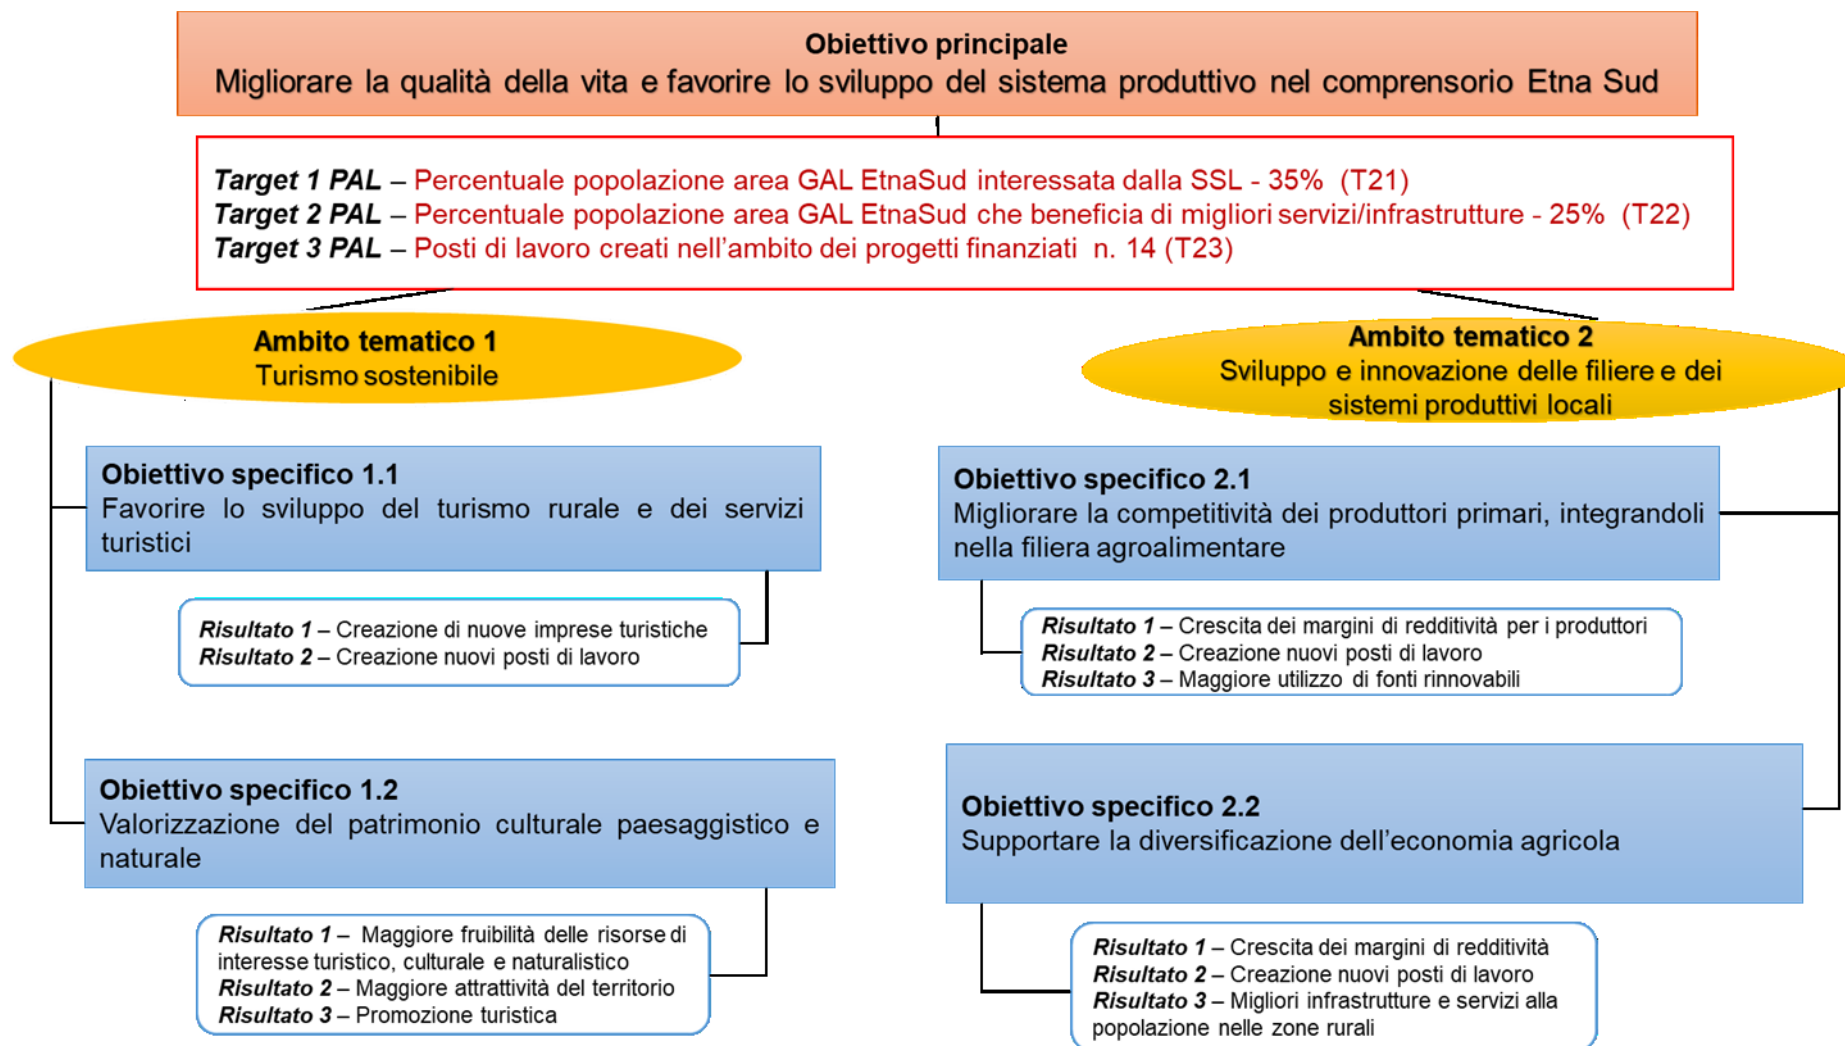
**Obiettivo principale**
Migliorare la qualità della vita e favorire lo sviluppo del sistema produttivo nel comprensorio Etna Sud

***Target 1 PAL*** – Percentuale popolazione area GAL EtnaSud interessata dalla SSL - 35% (T21)
***Target 2 PAL*** – Percentuale popolazione area GAL EtnaSud che beneficia di migliori servizi/infrastrutture - 25% (T22)
***Target 3 PAL*** – Posti di lavoro creati nell'ambito dei progetti finanziati n. 14 (T23)

**Ambito tematico 1**
Turismo sostenibile

**Ambito tematico 2**
Sviluppo e innovazione delle filiere e dei sistemi produttivi locali

**Obiettivo specifico 1.1**
Favorire lo sviluppo del turismo rurale e dei servizi turistici

***Risultato 1*** – Creazione di nuove imprese turistiche
***Risultato 2*** – Creazione nuovi posti di lavoro

**Obiettivo specifico 1.2**
Valorizzazione del patrimonio culturale paesaggistico e naturale

***Risultato 1*** – Maggiore fruibilità delle risorse di interesse turistico, culturale e naturalistico
***Risultato 2*** – Maggiore attrattività del territorio
***Risultato 3*** – Promozione turistica

**Obiettivo specifico 2.1**
Migliorare la competitività dei produttori primari, integrandoli nella filiera agroalimentare

***Risultato 1*** – Crescita dei margini di redditività per i produttori
***Risultato 2*** – Creazione nuovi posti di lavoro
***Risultato 3*** – Maggiore utilizzo di fonti rinnovabili

**Obiettivo specifico 2.2**
Supportare la diversificazione dell'economia agricola

***Risultato 1*** – Crescita dei margini di redditività
***Risultato 2*** – Creazione nuovi posti di lavoro
***Risultato 3*** – Migliori infrastrutture e servizi alla popolazione nelle zone rurali